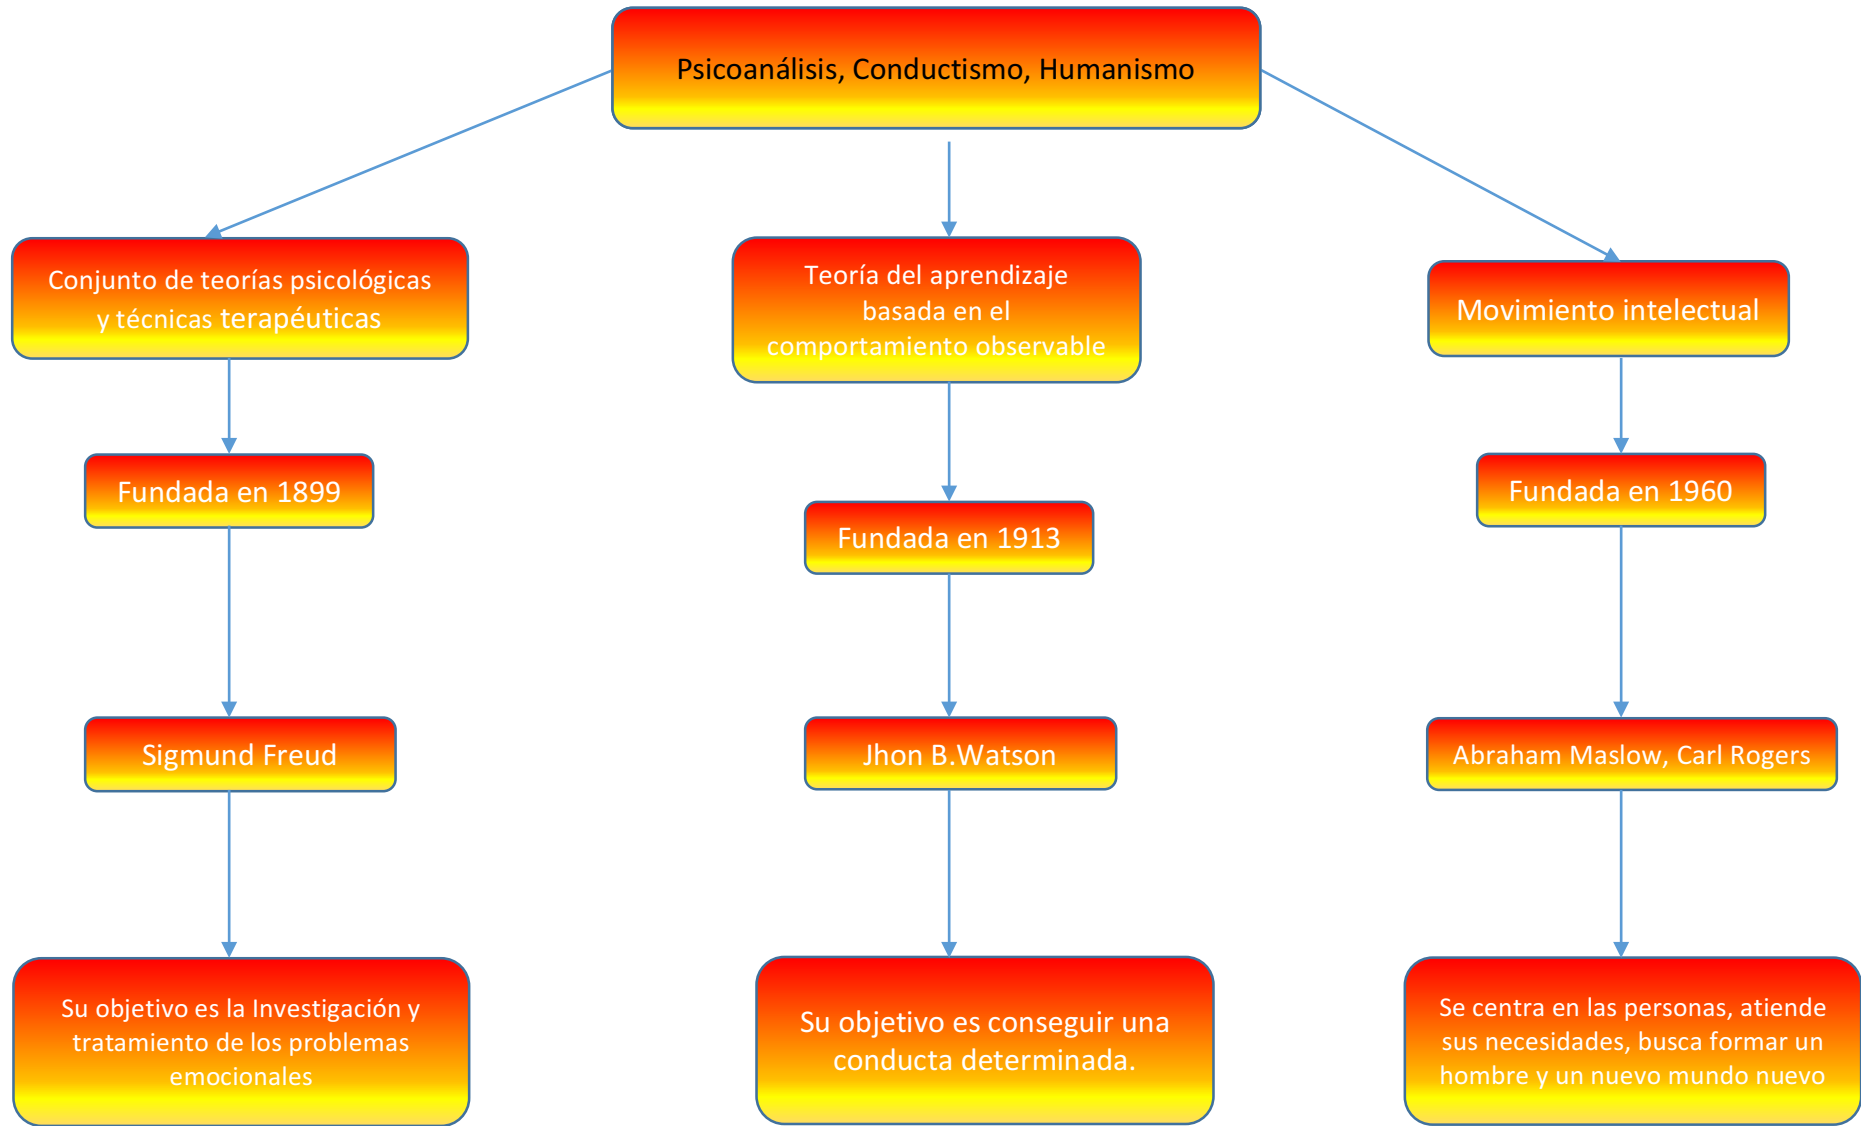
Psicoanálisis, Conductismo, Humanismo

Conjunto de teorías psicológicas y técnicas terapéuticas

Fundada en 1899

Sigmund Freud

Su objetivo es la Investigación y tratamiento de los problemas emocionales

Teoría del aprendizaje basada en el comportamiento observable

Fundada en 1913

Jhon B.Watson

Su objetivo es conseguir una conducta determinada.

Movimiento intelectual

Fundada en 1960

Abraham Maslow, Carl Rogers

Se centra en las personas, atiende sus necesidades, busca formar un hombre y un nuevo mundo nuevo